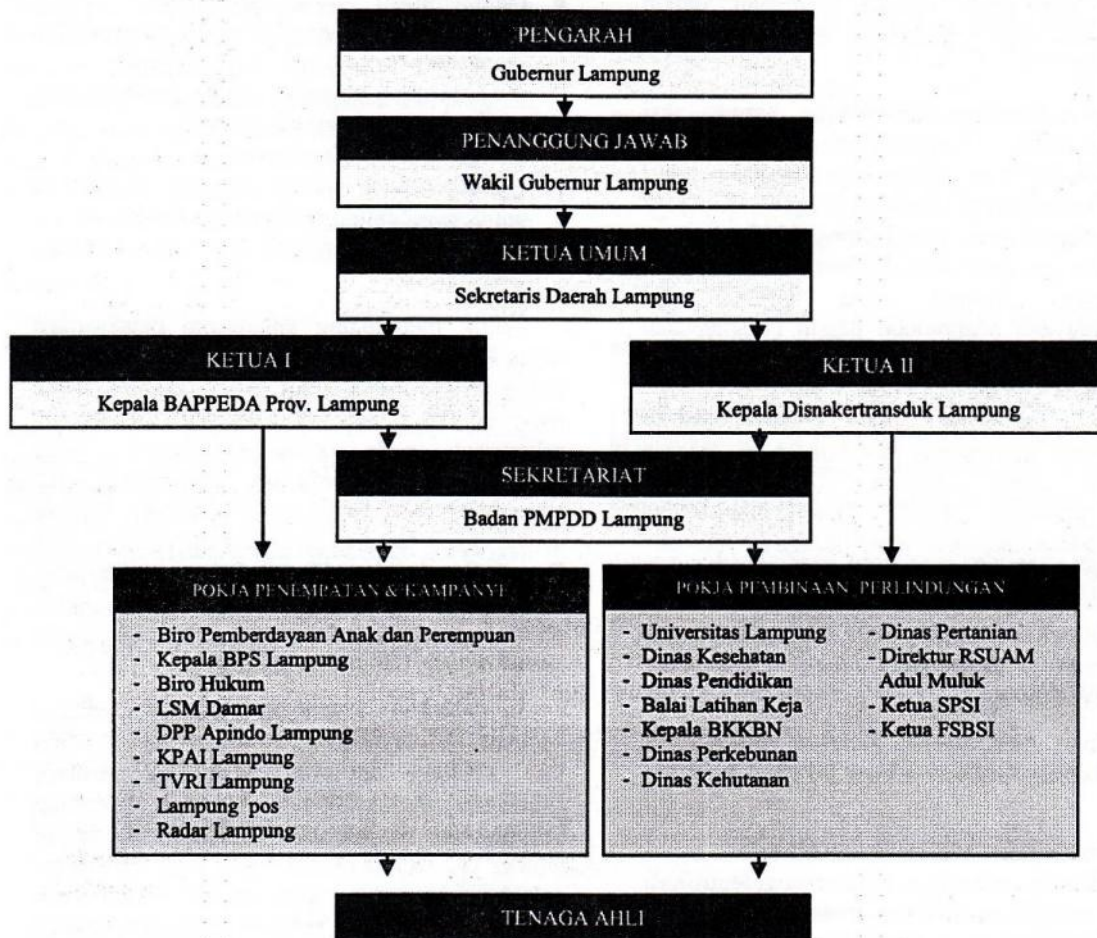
PENGARAH

Gubernur Lampung

PENANGGUNG JAWAB

Wakil Gubernur Lampung

KETUA UMUM

Sekretaris Daerah Lampung

KETUA I

Kepala BAPPEDA Prov. Lampung

KETUA II

Kepala Disnakertransduk Lampung

SEKRETARIAT

Badan PMPDD Lampung

POKJA PENEMPATAN & KAMPANYE

- Biro Pemberdayaan Anak dan Perempuan
- Kepala BPS Lampung
- Biro Hukum
- LSM Damar
- DPP Apindo Lampung
- KPAI Lampung
- TVRI Lampung
- Lampung pos
- Radar Lampung

POKJA PEMBINAAN PERLINDUNGAN

- Universitas Lampung
- Dinas Kesehatan
- Dinas Pendidikan
- Balai Latihan Keja
- Kepala BKKBN
- Dinas Perkebunan
- Dinas Kehutanan

- Dinas Pertanian
- Direktur RSUAM Adul Muluk
- Ketua SPSI
- Ketua FSBSI

TENAGA AHLI